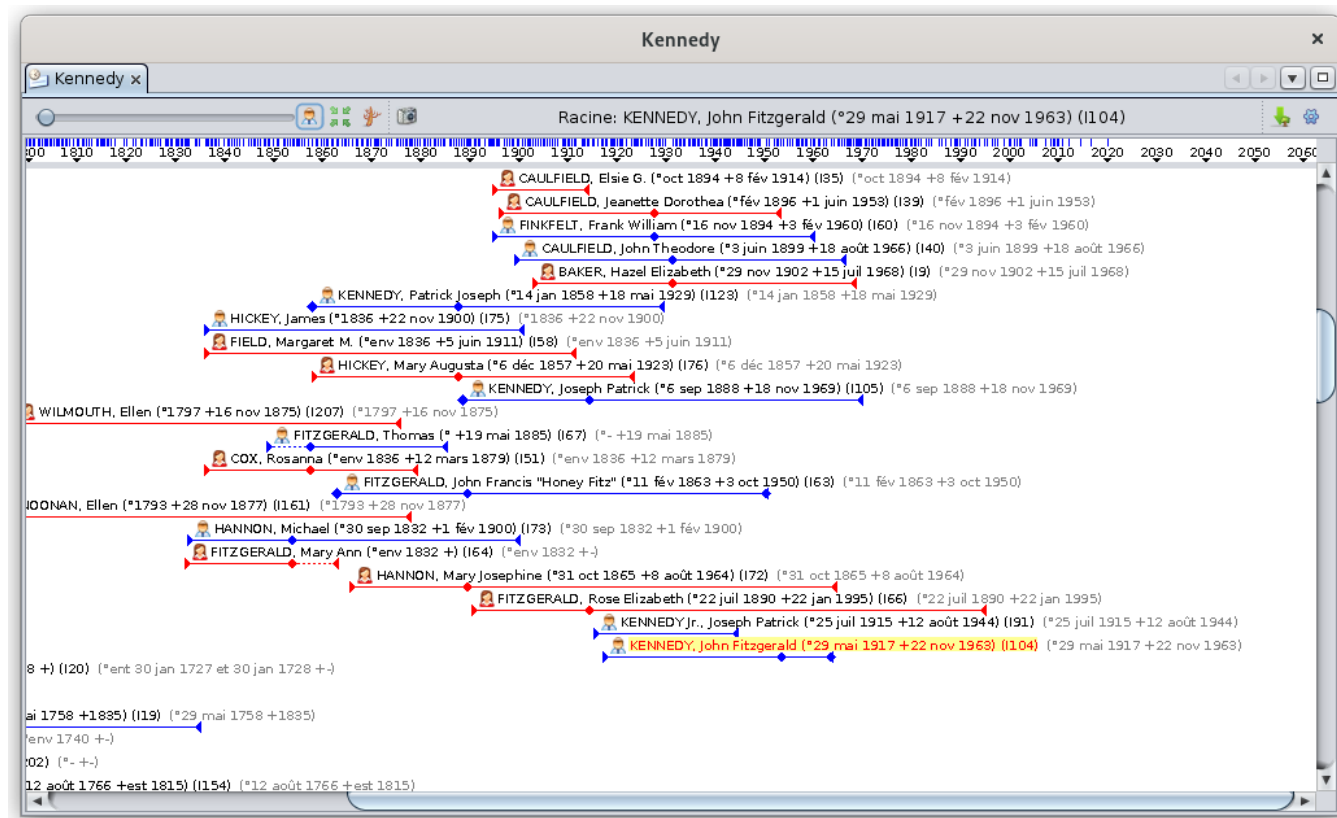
Kennedy

Kennedy

Racine: KENNEDY, John Fitzgerald (°29 mai 1917 +22 nov 1963) (I104)

00 1810 1820 1830 1840 1850 1860 1870 1880 1890 1900 1910 1920 1930 1940 1950 1960 1970 1980 1990 2000 2010 2020 2030 2040 2050 2060

CAULFIELD, Elsie G. (°oct 1894 +8 fév 1914) (I35) (°oct 1894 +8 fév 1914)
CAULFIELD, Jeanette Dorothea (°fév 1896 +1 juin 1953) (I39) (°fév 1896 +1 juin 1953)
FINKFELT, Frank William (°16 nov 1894 +3 fév 1960) (I60) (°16 nov 1894 +3 fév 1960)
CAULFIELD, John Theodore (°3 juin 1899 +18 août 1966) (I40) (°3 juin 1899 +18 août 1966)
BAKER, Hazel Elizabeth (°29 nov 1902 +15 juil 1968) (I9) (°29 nov 1902 +15 juil 1968)
KENNEDY, Patrick Joseph (°14 jan 1858 +18 mai 1929) (I123) (°14 jan 1858 +18 mai 1929)
HICKEY, James (°1836 +22 nov 1900) (I75) (°1836 +22 nov 1900)
FIELD, Margaret M. (°env 1836 +5 juin 1911) (I58) (°env 1836 +5 juin 1911)
HICKEY, Mary Augusta (°6 déc 1857 +20 mai 1923) (I76) (°6 déc 1857 +20 mai 1923)
KENNEDY, Joseph Patrick (°6 sep 1888 +18 nov 1969) (I105) (°6 sep 1888 +18 nov 1969)
WILMOUTH, Ellen (°1797 +16 nov 1875) (I207) (°1797 +16 nov 1875)
FITZGERALD, Thomas (° +19 mai 1885) (I67) (°- +19 mai 1885)
COX, Rosanna (°env 1836 +12 mars 1879) (I51) (°env 1836 +12 mars 1879)
FITZGERALD, John Francis "Honey Fitz" (°11 fév 1863 +3 oct 1950) (I63) (°11 fév 1863 +3 oct 1950)
IOONAN, Ellen (°1793 +28 nov 1877) (I161) (°1793 +28 nov 1877)
HANNON, Michael (°30 sep 1832 +1 fév 1900) (I73) (°30 sep 1832 +1 fév 1900)
FITZGERALD, Mary Ann (°env 1832 +) (I64) (°env 1832 +-)
HANNON, Mary Josephine (°31 oct 1865 +8 août 1964) (I72) (°31 oct 1865 +8 août 1964)
FITZGERALD, Rose Elizabeth (°22 juil 1890 +22 jan 1995) (I66) (°22 juil 1890 +22 jan 1995)
KENNEDY Jr., Joseph Patrick (°25 juil 1915 +12 août 1944) (I91) (°25 juil 1915 +12 août 1944)
KENNEDY, John Fitzgerald (°29 mai 1917 +22 nov 1963) (I104) (°29 mai 1917 +22 nov 1963)
8 +) (I20) (°ent 30 jan 1727 et 30 jan 1728 +-)
ai 1758 +1885) (I19) (°29 mai 1758 +1885)
'env 1740 +-)
202) (°- +-)
12 août 1766 +est 1815) (I154) (°12 août 1766 +est 1815)